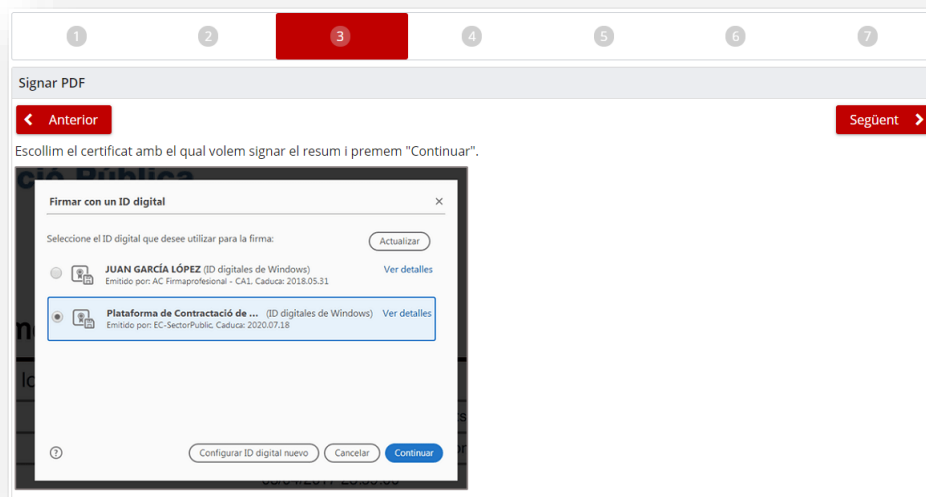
1 2 3 4 5 6 7

Signar PDF

Anterior

Següent

Escollim el certificat amb el qual volem signar el resum i premem "Continuar".

Firmar con un ID digital

Seleccione el ID digital que desee utilizar para la firma:

Actualizar

JUAN GARCÍA LÓPEZ (ID digitales de Windows)
Emitido por: AC Firmaprofesional - CA1, Caduca: 2018.05.31

Ver detalles

Plataforma de Contractació de ... (ID digitales de Windows)
Emitido por: EC-SectorPublic, Caduca: 2020.07.18

Ver detalles

Configurar ID digital nuevo

Cancelar

Continuar